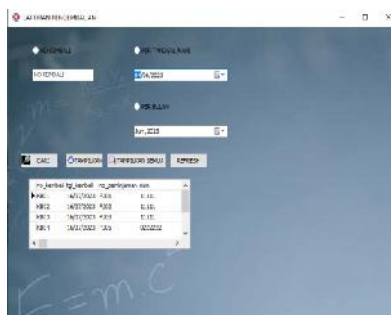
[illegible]

NO KEMBALI

NO KEMBALI

PER TANGGAL KAM

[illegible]/04/2023

PER BULAN

Jun, 2023

CARI

TAMPILKAN

TAMPILKAN SEMUA

REFRESH

| no_kembali | tgl_kembali | no_peminjaman | den |
|---|---|---|---|
| KB01 | 16/07/2023 | P003 | 0.00 |
| KB02 | 16/07/2023 | P003 | 0.00 |
| KB03 | 16/07/2023 | P003 | 0.00 |
| KB04 | 16/07/2023 | P005 | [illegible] |